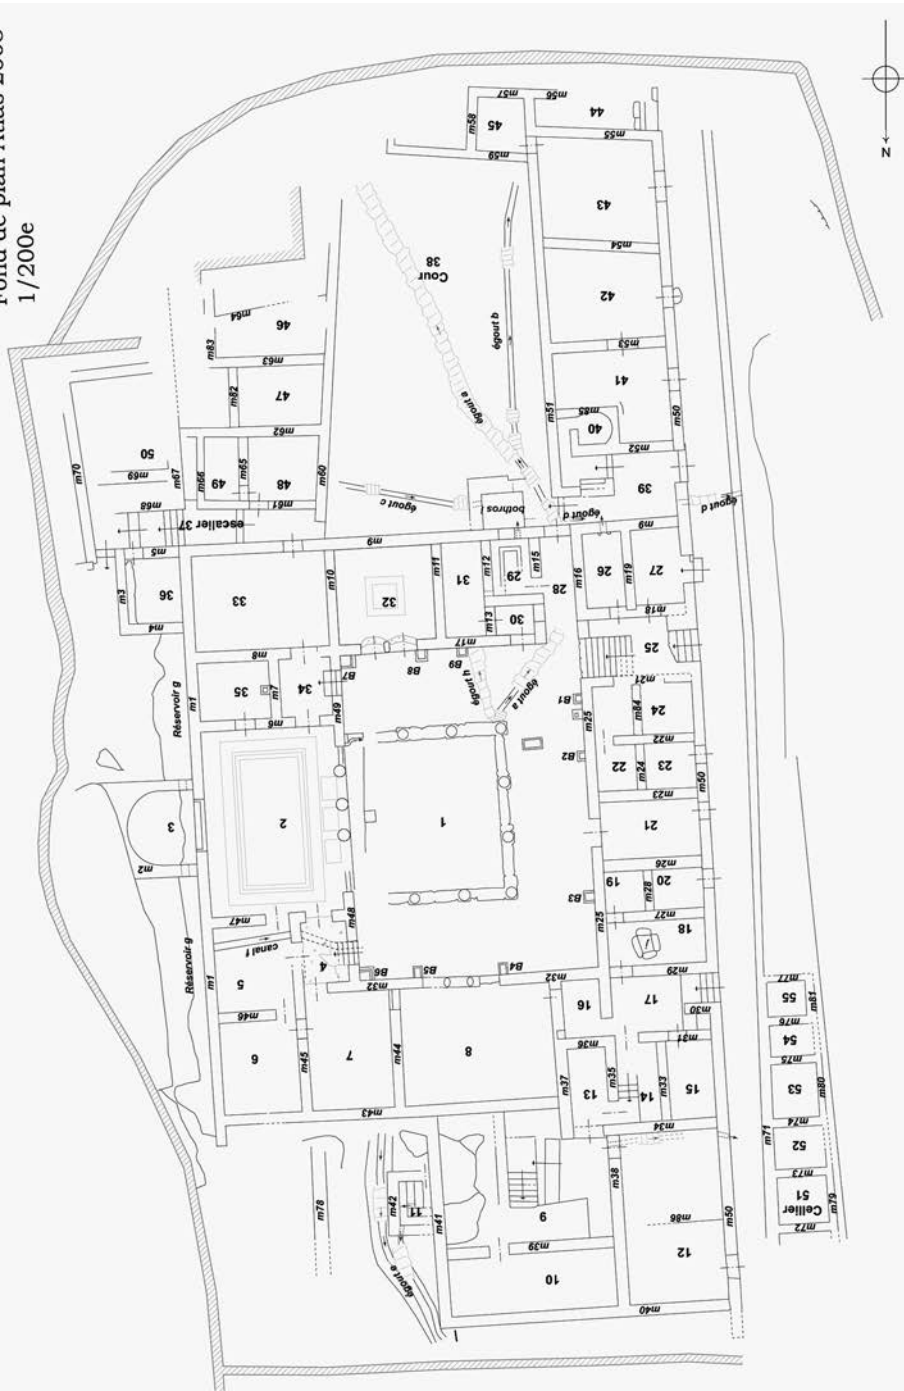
Fond de plan Atlas 2003
1/200e

N

45
m58
m57
m56
m59
44
m55
43
m54
Cour
38
42
égout b
égout a
m53
41
m51
40
m85
m50
m52
39
égout c
bothros
égout d
égout d
m9
m6
28
29
m15
m16
26
m19
27
m12
31
m11
32
m10
33
36
m3
m4
m5
escalier 37
m68
m67
m69
50
m70
49
m66
m65
48
m61
m60
m62
47
m82
m83
m63
46
m64
30
m13
m18
25
m17
égout h
B9
B8
B7
34
m7
m8
35
m1
Réservoir g
B1
égout a
m21
24
m84
m25
B2
m22
23
22
m24
m50
m23
21
1
m49
2
3
m2
m26
20
m28
19
B3
m27
m25
18
m48
m47
canal f
4
Réservoir g
m1
5
B6
B5
B4
m32
m32
m29
17
m30
m77
55
m81
16
m46
6
m45
7
m44
8
m36
m37
13
m35
14
m31
m33
15
m76
54
m75
53
m80
m43
m34
m71
m74
52
m73
Cellier
51
m79
m72
m38
9
12
m86
m50
m78
11
m42
m41
m39
égout a
10
m40